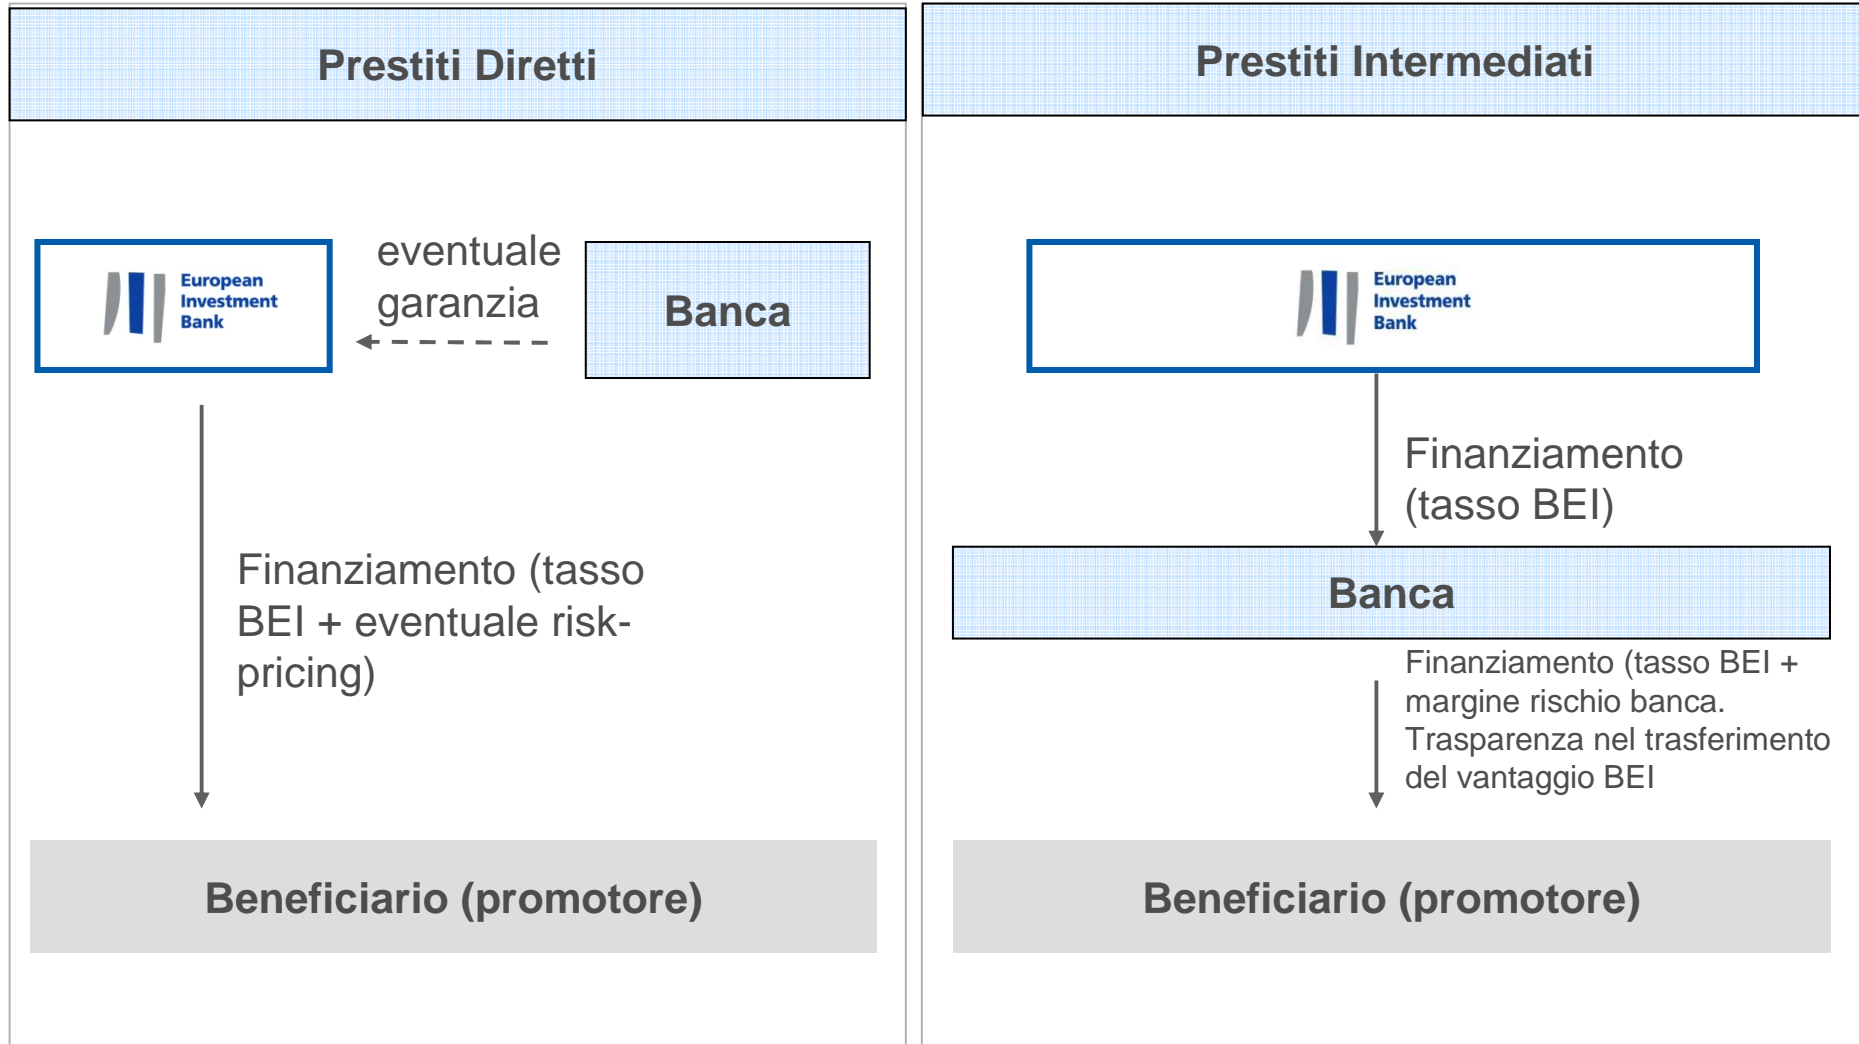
Prestiti Diretti

European Investment Bank

eventuale garanzia

Banca

Finanziamento (tasso BEI + eventuale risk-pricing)

Beneficiario (promotore)

Prestiti Intermediati

European Investment Bank

Finanziamento (tasso BEI)

Banca

Finanziamento (tasso BEI + margine rischio banca. Trasparenza nel trasferimento del vantaggio BEI

Beneficiario (promotore)